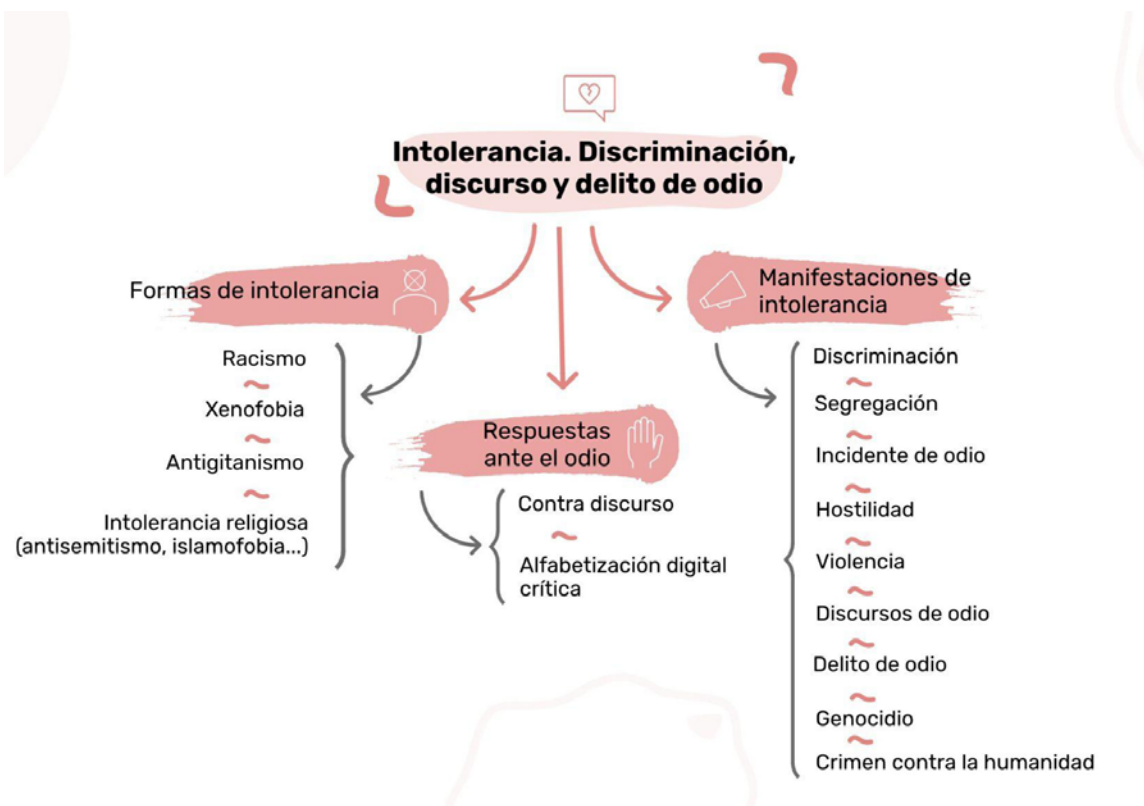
Intolerancia. Discriminación, discurso y delito de odio

Formas de intolerancia

Racismo

Xenofobia

Antigitanismo

Intolerancia religiosa (antisemitismo, islamofobia...)

Respuestas ante el odio

Contra discurso

Alfabetización digital crítica

Manifestaciones de intolerancia

Discriminación

Segregación

Incidente de odio

Hostilidad

Violencia

Discursos de odio

Delito de odio

Genocidio

Crimen contra la humanidad